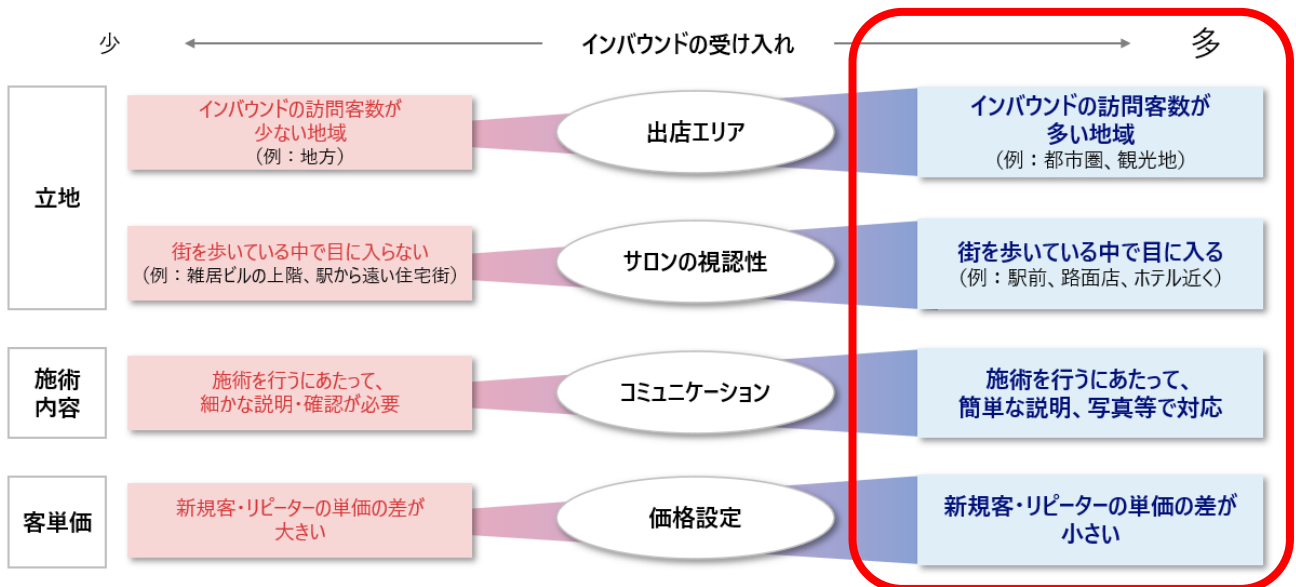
少　インバウンドの受け入れ　多

立地

インバウンドの訪問客数が少ない地域
（例：地方）

出店エリア

インバウンドの訪問客数が多い地域
（例：都市圏、観光地）

街を歩いている中で目に入らない
（例：雑居ビルの上階、駅から遠い住宅街）

サロンの視認性

街を歩いている中で目に入る
（例：駅前、路面店、ホテル近く）

施術内容

施術を行うにあたって、細かな説明・確認が必要

コミュニケーション

施術を行うにあたって、簡単な説明、写真等で対応

客単価

新規客・リピーターの単価の差が大きい

価格設定

新規客・リピーターの単価の差が小さい